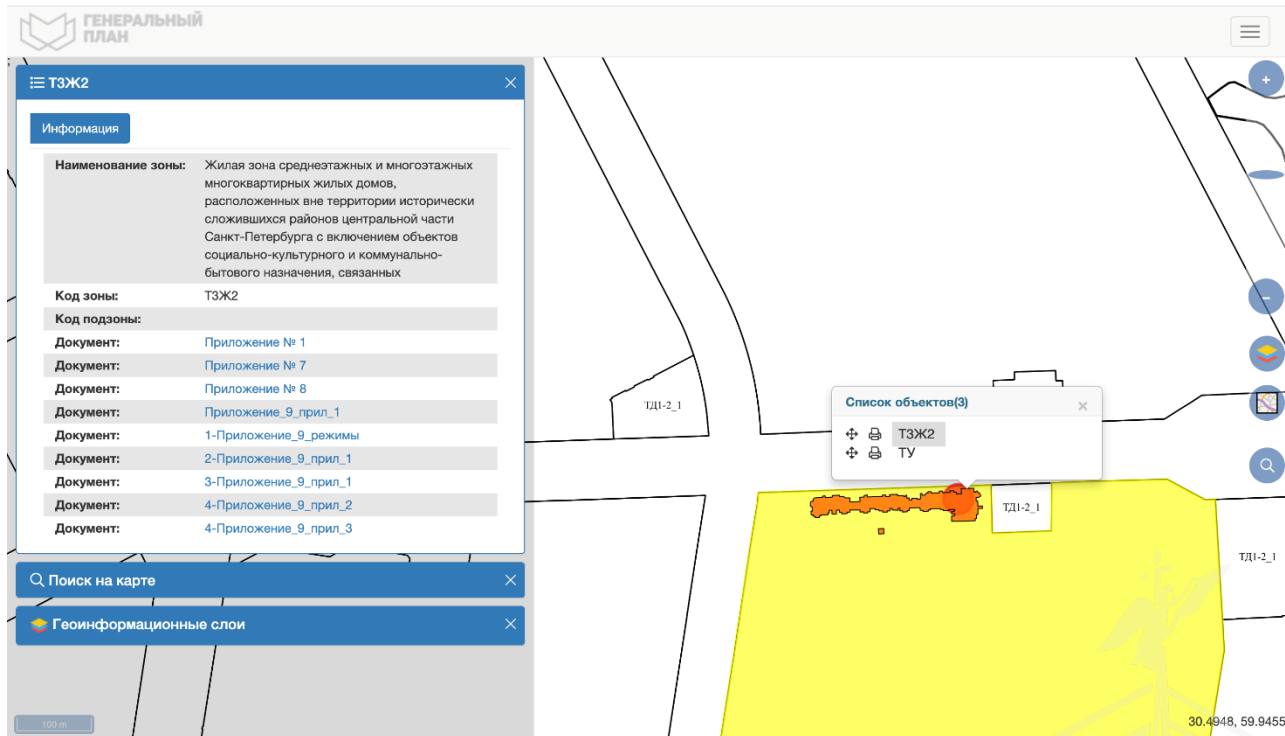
ГЕНЕРАЛЬНЫЙ ПЛАН

ТЗЖ2

Информация

| | |
|---|---|
| Наименование зоны: | Жилая зона среднеэтажных и многоэтажных многоквартирных жилых домов, расположенных вне территории исторически сложившихся районов центральной части Санкт-Петербурга с включением объектов социально-культурного и коммунально-бытового назначения, связанных |
| Код зоны: | ТЗЖ2 |
| Код подзоны: | |
| Документ: | Приложение № 1 |
| Документ: | Приложение № 7 |
| Документ: | Приложение № 8 |
| Документ: | Приложение_9_прил_1 |
| Документ: | 1-Приложение_9_режимы |
| Документ: | 2-Приложение_9_прил_1 |
| Документ: | 3-Приложение_9_прил_1 |
| Документ: | 4-Приложение_9_прил_2 |
| Документ: | 4-Приложение_9_прил_3 |

Поиск на карте

Геоинформационные слои

100 m

ТД1-2_1

Список объектов(3)

ТЗЖ2
ТУ

ТД1-2_1

ТД1-2_1

30.4948, 59.9455